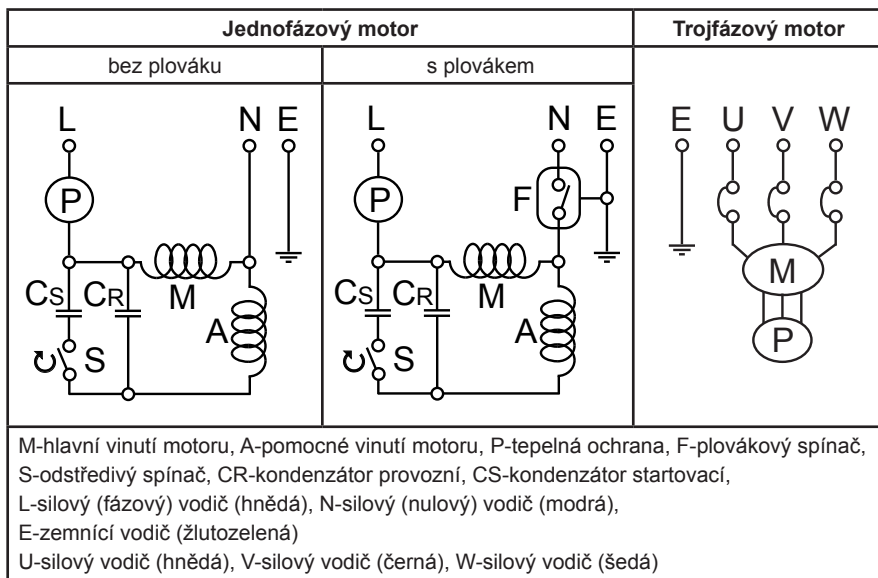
| Jednofázový motor | | Trojfázový motor |
|---|---|---|
| bez plováku | s plovákem | |
| L N E P $C_S$ $C_R$ M A S | L N E P F $C_S$ $C_R$ M A S | E U V W M P |

M-hlavní vinutí motoru, A-pomocné vinutí motoru, P-tepelná ochrana, F-plovákový spínač, S-odstředivý spínač, CR-kondenzátor provozní, CS-kondenzátor startovací,
L-silový (fázový) vodič (hnědá), N-silový (nulový) vodič (modrá),
E-zemnící vodič (žlutozelená)
U-silový vodič (hnědá), V-silový vodič (černá), W-silový vodič (šedá)